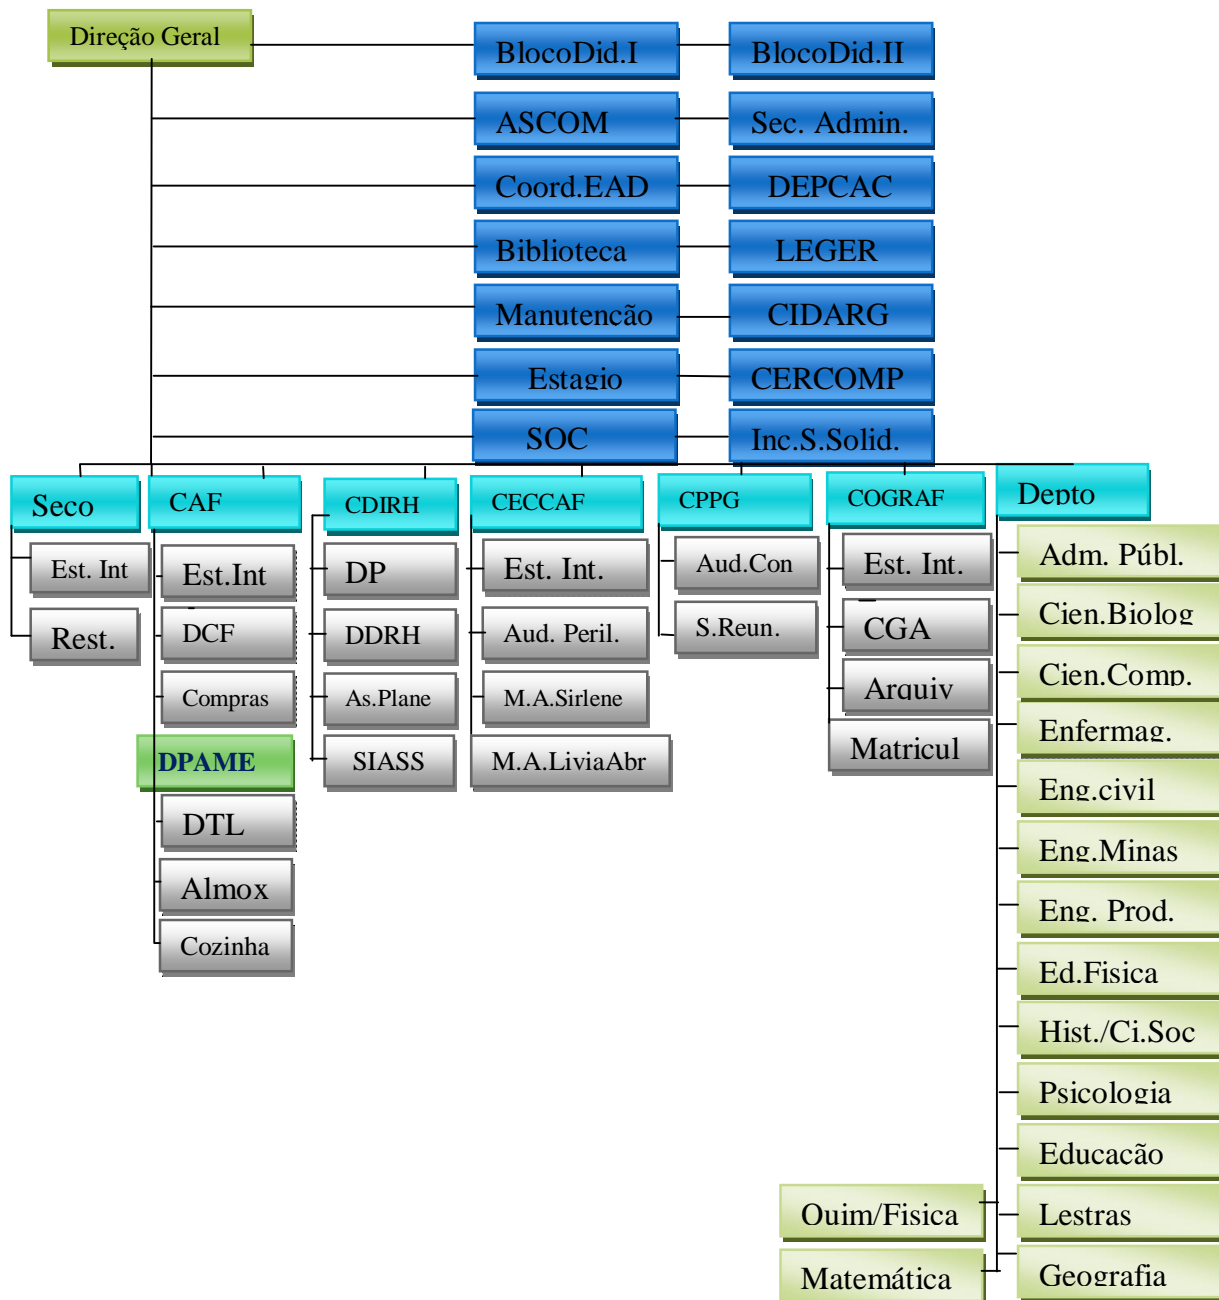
Direção Geral

BlocoDid.I
BlocoDid.II
ASCOM
Sec. Admin.
Coord.EAD
DEPCAC
Biblioteca
LEGER
Manutenção
CIDARG
Estagio
CERCOMP
SOC
Inc.S.Solid.

Seco
Est. Int
Rest.

CAF
Est.Int
DCF
Compras
DPAME
DTL
Almox
Cozinha

CDIRH
DP
DDRH
As.Plane
SIASS

CECCAF
Est. Int.
Aud. Peril.
M.A.Sirlene
M.A.LiviaAbr

CPPG
Aud.Con
S.Reun.

COGRAF
Est. Int.
CGA
Arquiv
Matricul

Depto
Adm. Públ.
Cien.Biolog
Cien.Comp.
Enfermag.
Eng.civil
Eng.Minas
Eng. Prod.
Ed.Fisica
Hist./Ci.Soc
Psicologia
Educacão
Lestras
Geografia
Quim/Fisica
Matemática